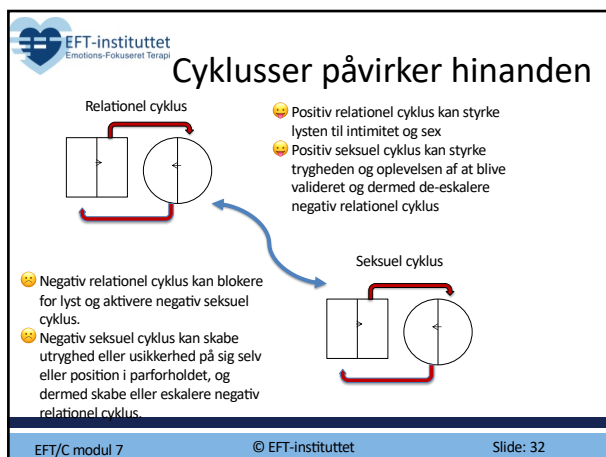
EFT-instituttet
Emotions-Fokuseret Terapi

Cyklusser påvirker hinanden

Relationel cyklus

Positiv relationel cyklus kan styrke lysten til intimitet og sex

Positiv seksuel cyklus kan styrke trygheden og oplevelsen af at blive valideret og dermed de-eskalere negativ relationel cyklus

Seksuel cyklus

Negativ relationel cyklus kan blokere for lyst og aktivere negativ seksuel cyklus.

Negativ seksuel cyklus kan skabe utryghed eller usikkerhed på sig selv eller position i parforholdet, og dermed skabe eller eskalere negativ relationel cyklus.

EFT/C modul 7

© EFT-instituttet

Slide: 32